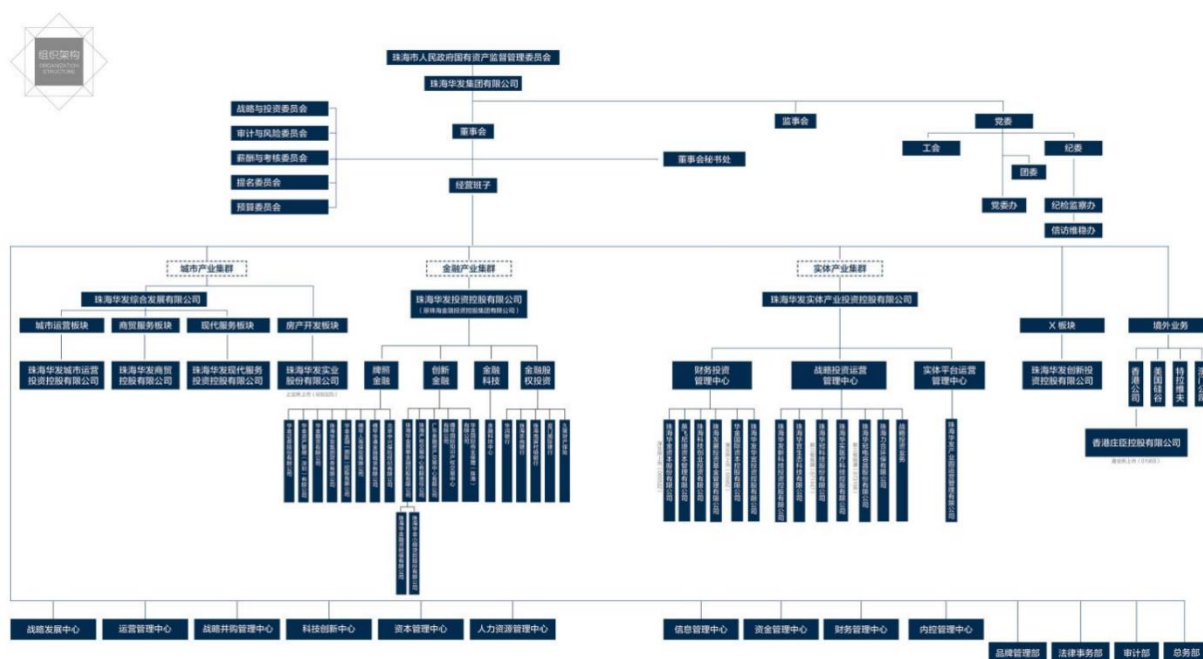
组织架构
ORGANIZATION STRUCTURE

珠海市人民政府国有资产监督管理委员会
珠海华发集团有限公司

战略与投资委员会
审计与风险委员会
薪酬与考核委员会
提名委员会
预算委员会

董事会
董事会秘书处
经营班子
监事会
党委
工会
纪委
团委
党委办
纪检监察办
信访维稳办

城市产业集群
珠海华发综合发展有限公司
城市运营板块
商贸服务板块
现代服务板块
房产开发板块
珠海华发城市运营投资控股有限公司
珠海华发商贸控股有限公司
珠海华发现代服务投资控股有限公司
珠海华发实业股份有限公司

金融产业集群
珠海华发投资控股有限公司
（原珠海金融投资控股集团有限公司）
牌照金融
创新金融
金融科技
金融股权投资

实体产业集群
珠海华发实体产业投资控股有限公司
财务投资管理中心
战略投资运营管理中心
实体平台运营管理中心

X板块
珠海华发创新投资控股有限公司

境外业务
香港公司
美国硅谷
特拉维夫
香港庄臣控股有限公司

战略发展中心
运营管理中心
战略并购管理中心
科技创新中心
资本管理中心
人力资源管理中心
信息管理中心
资金管理中心
财务管理中心
内控管理中心
品牌管理部
法律事务部
审计部
总务部